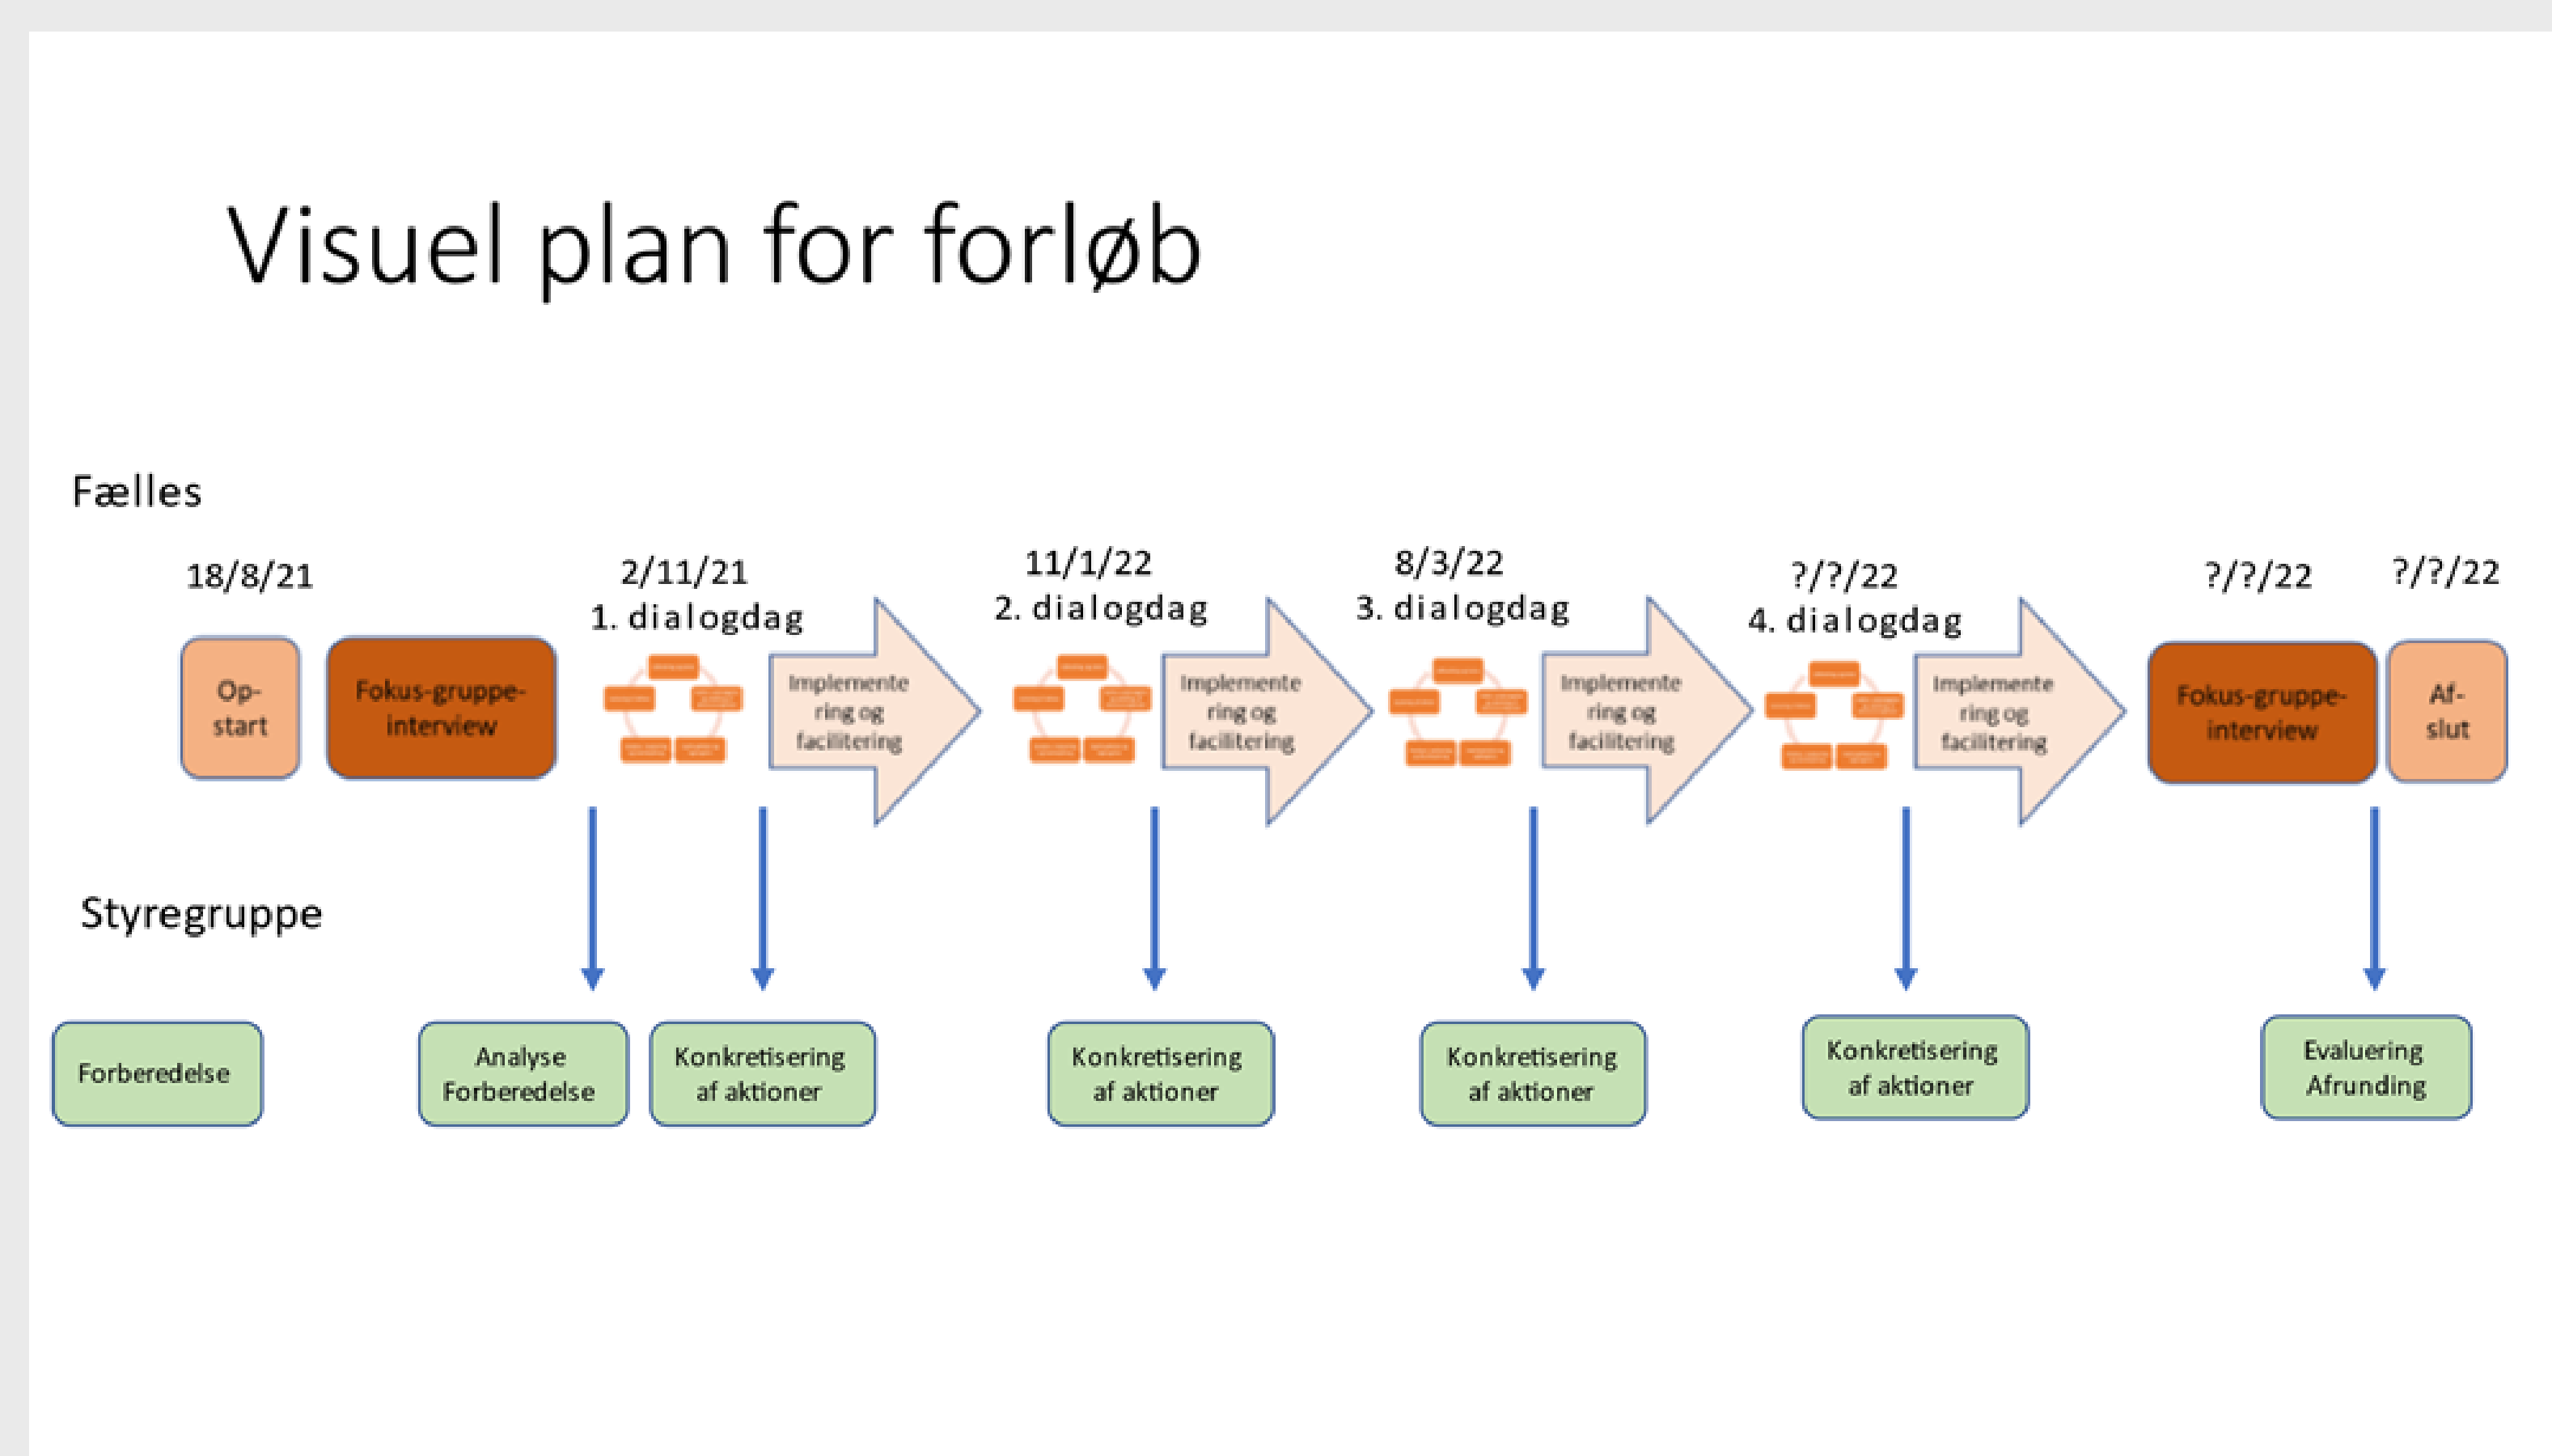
Visuel plan for forløb

Fælles

18/8/21

Op-start

Fokus-gruppe-interview

2/11/21
1. dialogdag

Implementering og facilitering

11/1/22
2. dialogdag

Implementering og facilitering

8/3/22
3. dialogdag

Implementering og facilitering

?/?/22
4. dialogdag

Implementering og facilitering

?/?/22

Fokus-gruppe-interview

?/?/22

Af-slut

Styregruppe

Forberedelse

Analyse Forberedelse

Konkretisering af aktioner

Konkretisering af aktioner

Konkretisering af aktioner

Konkretisering af aktioner

Evaluering Afrunding